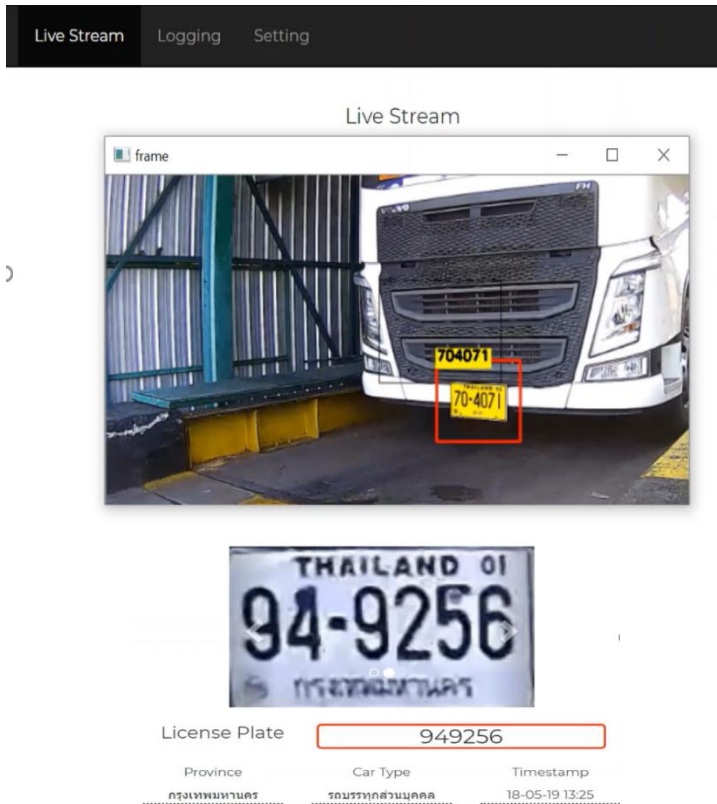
Live Stream Logging Setting

Live Stream

frame

704071

70-4071

THAILAND 01
94-9256
กรุงเทพมหานคร

License Plate 949256

| Province | Car Type | Timestamp |
|---|---|---|
| กรุงเทพมหานคร | รถบรรทุกส่วนบุคคล | 18-05-19 13:25 |